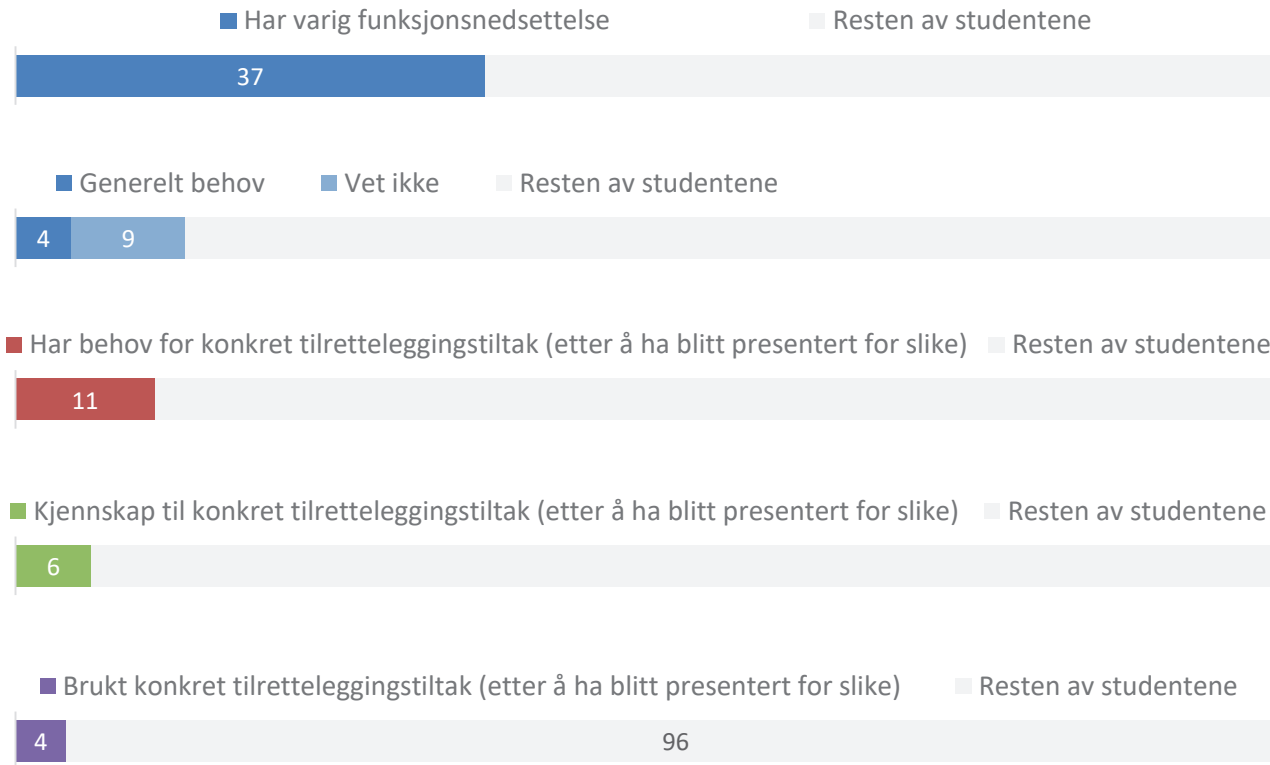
Har varig funksjonsnedsettelse    Resten av studentene

37

Generelt behov    Vet ikke    Resten av studentene

4    9

Har behov for konkret tilretteleggingstiltak (etter å ha blitt presentert for slike)    Resten av studentene

11

Kjennskap til konkret tilretteleggingstiltak (etter å ha blitt presentert for slike)    Resten av studentene

6

Brukt konkret tilretteleggingstiltak (etter å ha blitt presentert for slike)    Resten av studentene

4    96